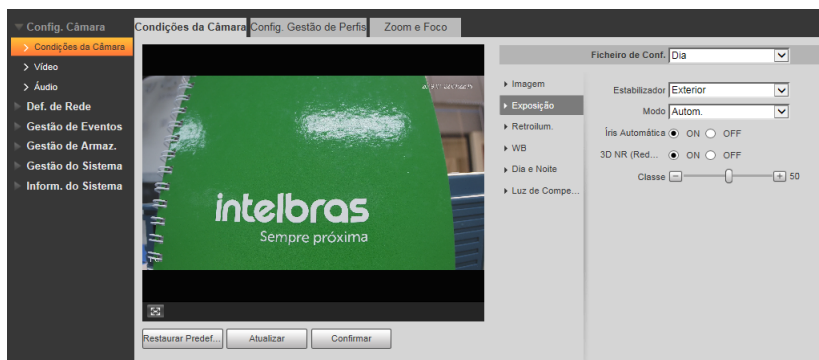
Config. Câmara
> Condições da Câmara
> Vídeo
> Áudio
Def. de Rede
Gestão de Eventos
Gestão de Armaz.
Gestão do Sistema
Inform. do Sistema

Condições da Câmara | Config. Gestão de Perfis | Zoom e Foco

intelbras
Sempre próxima

Restaurar Predef... | Atualizar | Confirmar

Ficheiro de Conf. Dia

Imagem
Exposição
Retroilum.
WB
Dia e Noite
Luz de Compe...

Estabilizador Exterior
Modo Autom.
Íris Automática ON OFF
3D NR (Red... ON OFF
Classe 50